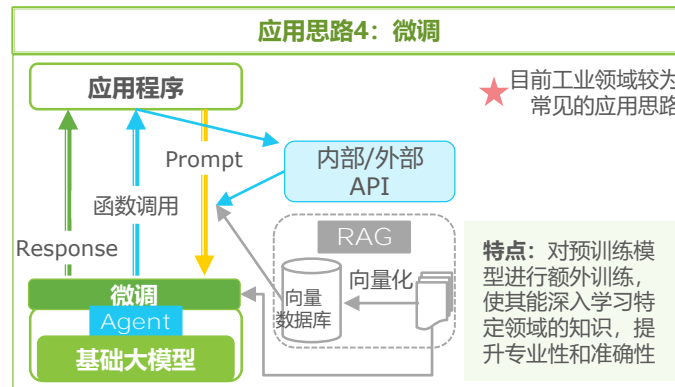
应用思路4：微调

应用程序

目前工业领域较为 常见的应用思路

Prompt

内部/外部 API

函数调用

RAG

Response

向量化

向量 数据库

特点：对预训练模型进行额外训练，使其能深入学习特定领域的知识，提升专业性和准确性

微调

Agent

基础大模型